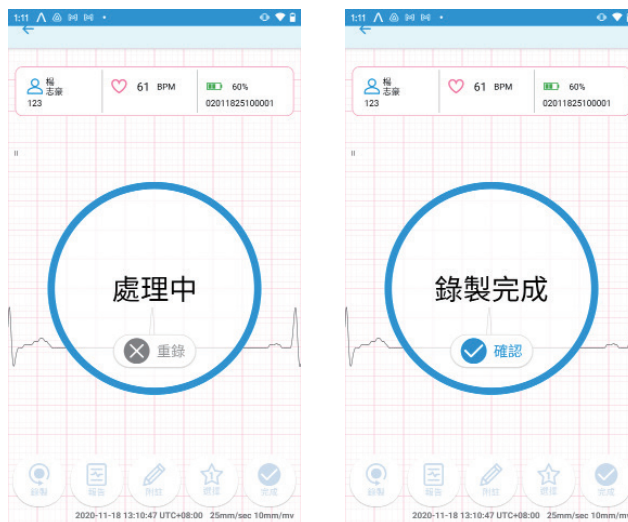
1:11

楊
志豪
123

61 BPM

60%
02011825100001

II

處理中

重錄

錄製 報告 附註 標記 完成

2020-11-18 13:10:47 UTC+08:00 25mm/sec 10mm/mv

1:11

楊
志豪
123

61 BPM

60%
02011825100001

II

錄製完成

確認

錄製 報告 附註 標記 完成

2020-11-18 13:10:47 UTC+08:00 25mm/sec 10mm/mv